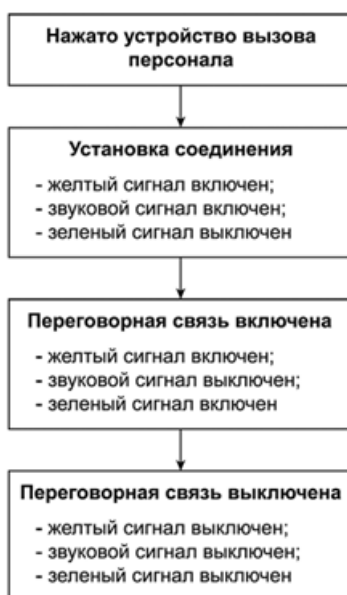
Нажато устройство вызова персонала

Установка соединения

- желтый сигнал включен;
- звуковой сигнал включен;
- зеленый сигнал выключен

Переговорная связь включена

- желтый сигнал включен;
- звуковой сигнал выключен;
- зеленый сигнал включен

Переговорная связь выключена

- желтый сигнал выключен;
- звуковой сигнал выключен;
- зеленый сигнал выключен